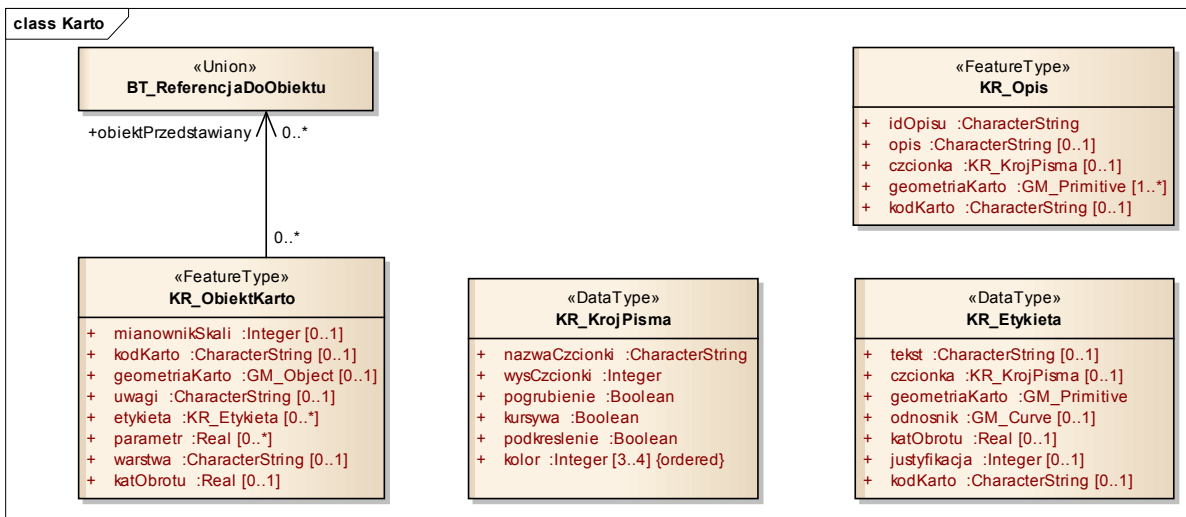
class Karto

«Union»
BT_ReferencjaDoObiektu

+obiektPrzedstawiany
0..*

0..*

«FeatureType»
KR_ObiektKarto

+ mianownikSkali :Integer [0..1]
+ kodKarto :CharacterString [0..1]
+ geometriaKarto :GM_Object [0..1]
+ uwagi :CharacterString [0..1]
+ etykieta :KR_Etykieta [0..*]
+ parametr :Real [0..*]
+ warstwa :CharacterString [0..1]
+ katObrotu :Real [0..1]

«DataType»
KR_KrojPisma

+ nazwaCzcionki :CharacterString
+ wysCzcionki :Integer
+ pogrubienie :Boolean
+ kursywa :Boolean
+ podkreslenie :Boolean
+ kolor :Integer [3..4] {ordered}

«FeatureType»
KR_Opis

+ idOpisu :CharacterString
+ opis :CharacterString [0..1]
+ czcionka :KR_KrojPisma [0..1]
+ geometriaKarto :GM_Primitive [1..*]
+ kodKarto :CharacterString [0..1]

«DataType»
KR_Etykieta

+ tekst :CharacterString [0..1]
+ czcionka :KR_KrojPisma [0..1]
+ geometriaKarto :GM_Primitive
+ odnosnik :GM_Curve [0..1]
+ katObrotu :Real [0..1]
+ justyfikacja :Integer [0..1]
+ kodKarto :CharacterString [0..1]